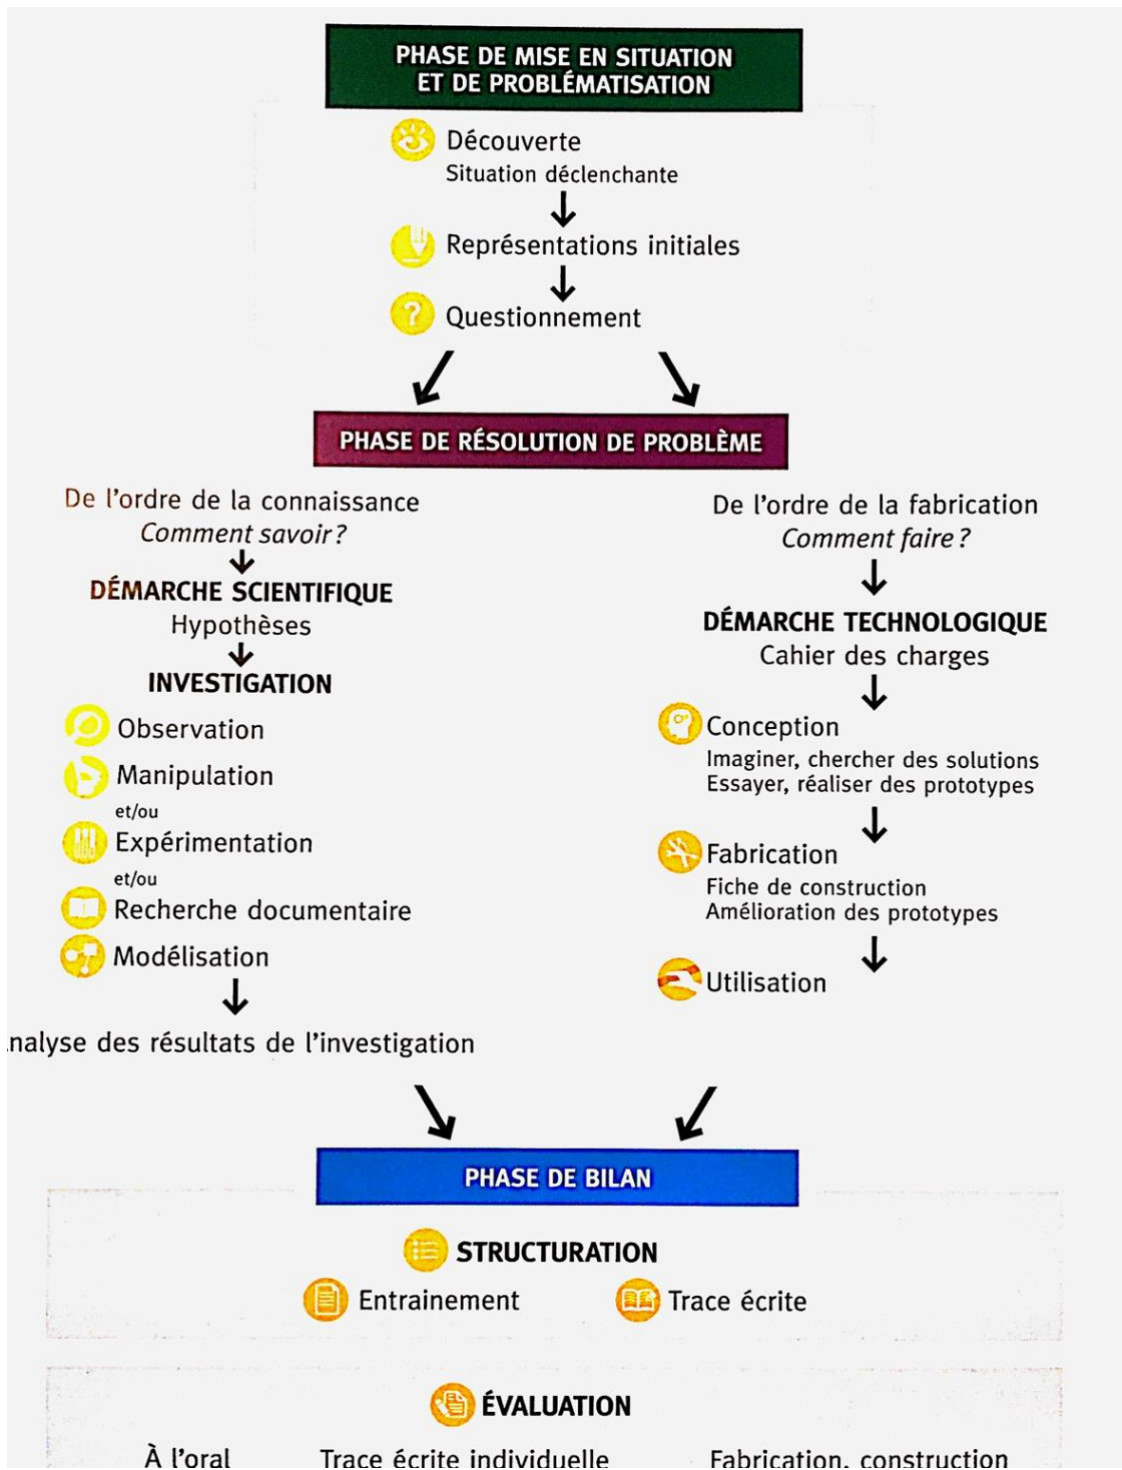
PHASE DE MISE EN SITUATION
ET DE PROBLÉMATISATION

Découverte
Situation déclenchante

Représentations initiales

Questionnement

PHASE DE RÉSOLUTION DE PROBLÈME

De l'ordre de la connaissance
*Comment savoir ?*

DÉMARCHE SCIENTIFIQUE
Hypothèses

INVESTIGATION

Observation

Manipulation
et/ou
Expérimentation
et/ou
Recherche documentaire

Modélisation

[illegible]nalyse des résultats de l'investigation

De l'ordre de la fabrication
*Comment faire ?*

DÉMARCHE TECHNOLOGIQUE
Cahier des charges

Conception
Imaginer, chercher des solutions
Essayer, réaliser des prototypes

Fabrication
Fiche de construction
Amélioration des prototypes

Utilisation

PHASE DE BILAN

STRUCTURATION

Entrainement

Trace écrite

ÉVALUATION

À l'oral

Trace écrite individuelle

Fabrication, construction